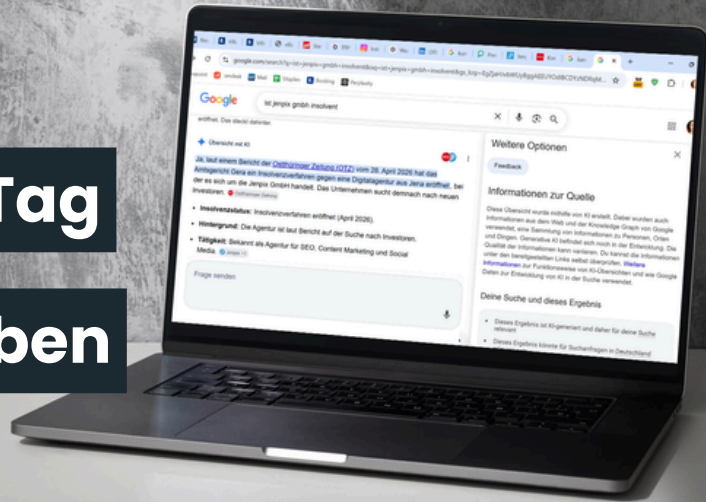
Tag

ben

Google

ist jenpix gmbh insolvent

Übersicht mit KI

Ja, laut einem Bericht der Ostthüringer Zeitung (OTZ) vom 28. April 2026 hat das Amtsgericht Gera ein Insolvenzverfahren gegen eine Digitalagentur aus Jena eröffnet, bei der es sich um die Jenpix GmbH handelt. Das Unternehmen sucht demnach nach neuen Investoren.

• Insolvenzstatus: Insolvenzverfahren eröffnet (April 2026).
• Hintergrund: Die Agentur ist laut Bericht auf der Suche nach Investoren.
• Tätigkeit: Bekannt als Agentur für SEO, Content Marketing und Social Media.

Frage senden

Weitere Optionen

Feedback

Informationen zur Quelle

Diese Übersicht wurde mithilfe von KI erstellt. Dabei wurden auch Informationen aus dem Web und der Knowledge Graph von Google verwendet, eine Sammlung von Informationen zu Personen, Orten und Dingen. Generative KI befindet sich noch in der Entwicklung. Die Qualität der Informationen kann variieren. Du kannst die Informationen unter den bereitgestellten Links selbst überprüfen. Weitere Informationen zur Funktionsweise von KI-Übersichten und wie Google Daten zur Entwicklung von KI in der Suche verwendet.

Deine Suche und dieses Ergebnis

• Dieses Ergebnis ist KI-generiert und daher für deine Suche relevant
• Dieses Ergebnis könnte für Suchanfragen in Deutschland